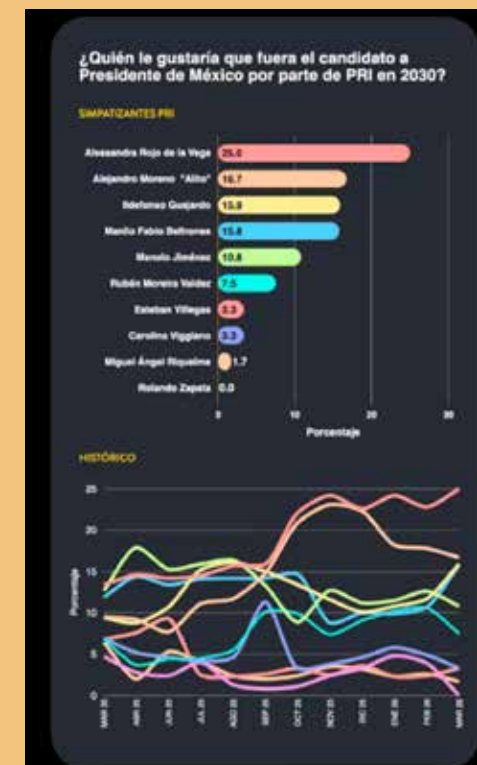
¿Quién le gustaría que fuera el candidato a Presidente de México por parte de PRI en 2030?

SIMPATIZANTES PRI

| | |
|---|---|
| Alessandra Rojo de la Vega | 25.0 |
| Alejandro Moreno "Alito" | 16.7 |
| Ildefonso Guajardo | 15.8 |
| Manlio Fabio Beltrones | 15.8 |
| Manolo Jiménez | 10.8 |
| Rubén Moreira Valdez | 7.5 |
| Esteban Villegas | 3.3 |
| Carolina Viggiano | 3.3 |
| Miguel Ángel Riquelme | 1.7 |
| Rolando Zapata | 0.0 |

0 10 20 30
Porcentaje

HISTÓRICO

25
20
15
10
5
0
Porcentaje

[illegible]